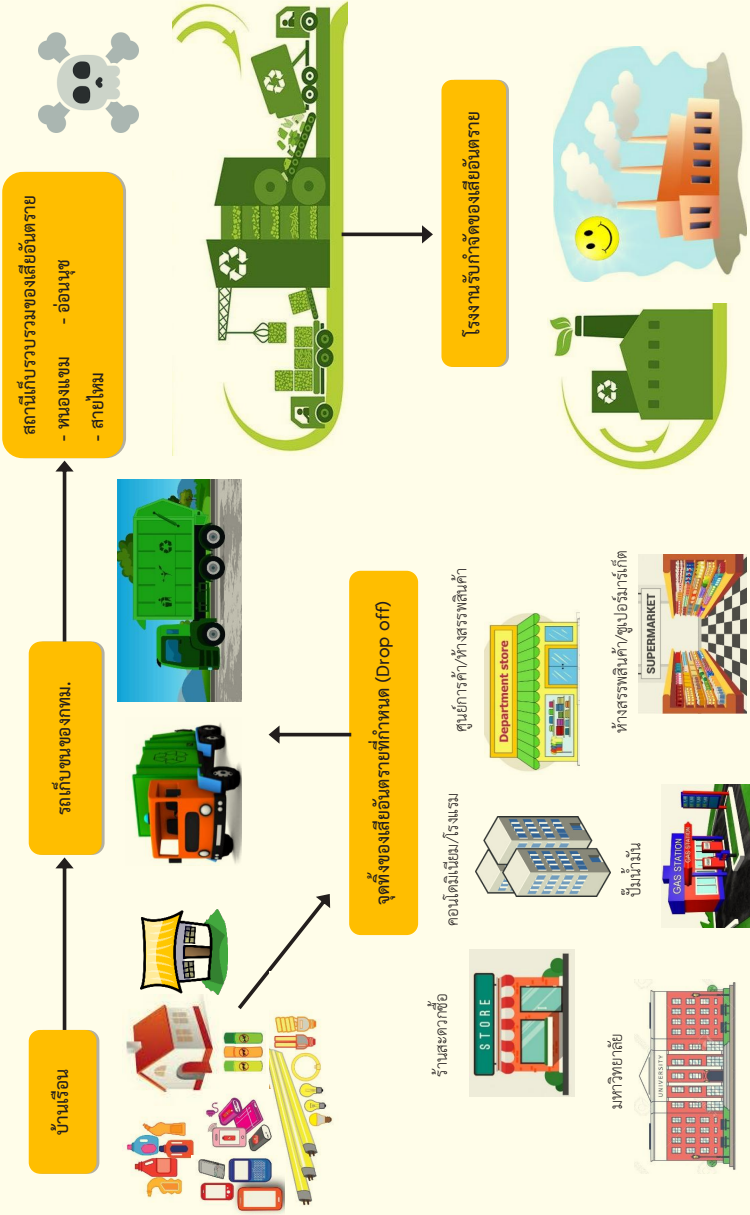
บ้านเรือน

รถเก็บขนของกทม.

สถานีเก็บรวบรวมของเสียอันตราย
- หนองแขม - อ่อนนุช
- สายไหม

โรงงานรับกำจัดของเสียอันตราย

จุดทิ้งของเสียอันตรายที่กำหนด (Drop off)

ร้านสะดวกซื้อ

STORE

คอนโดมิเนียม/โรงแรม

ศูนย์การค้า/ห้างสรรพสินค้า

Department store

มหาวิทยาลัย

UNIVERSITY

ปั๊มน้ำมัน

GAS STATION

ห้างสรรพสินค้า/ซูเปอร์มาร์เก็ต

SUPERMARKET